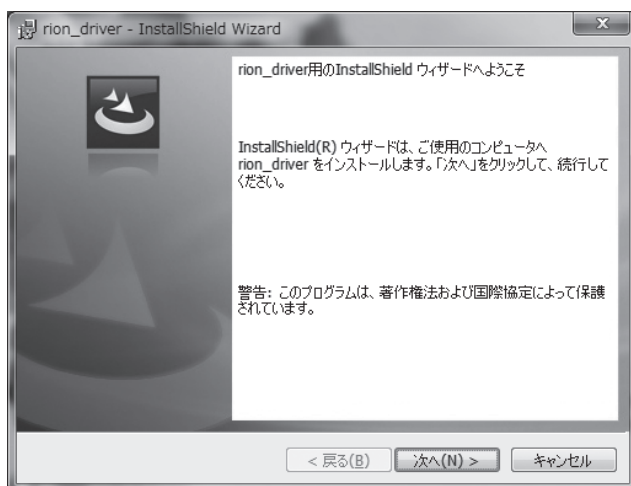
rion_driver - InstallShield Wizard

rion_driver用のInstallShield ウィザードへようこそ

InstallShield(R) ウィザードは、ご使用のコンピュータへ rion_driver をインストールします。「次へ」をクリックして、続行してください。

警告: このプログラムは、著作権法および国際協定によって保護されています。

< 戻る(B)
次へ(N) >
キャンセル